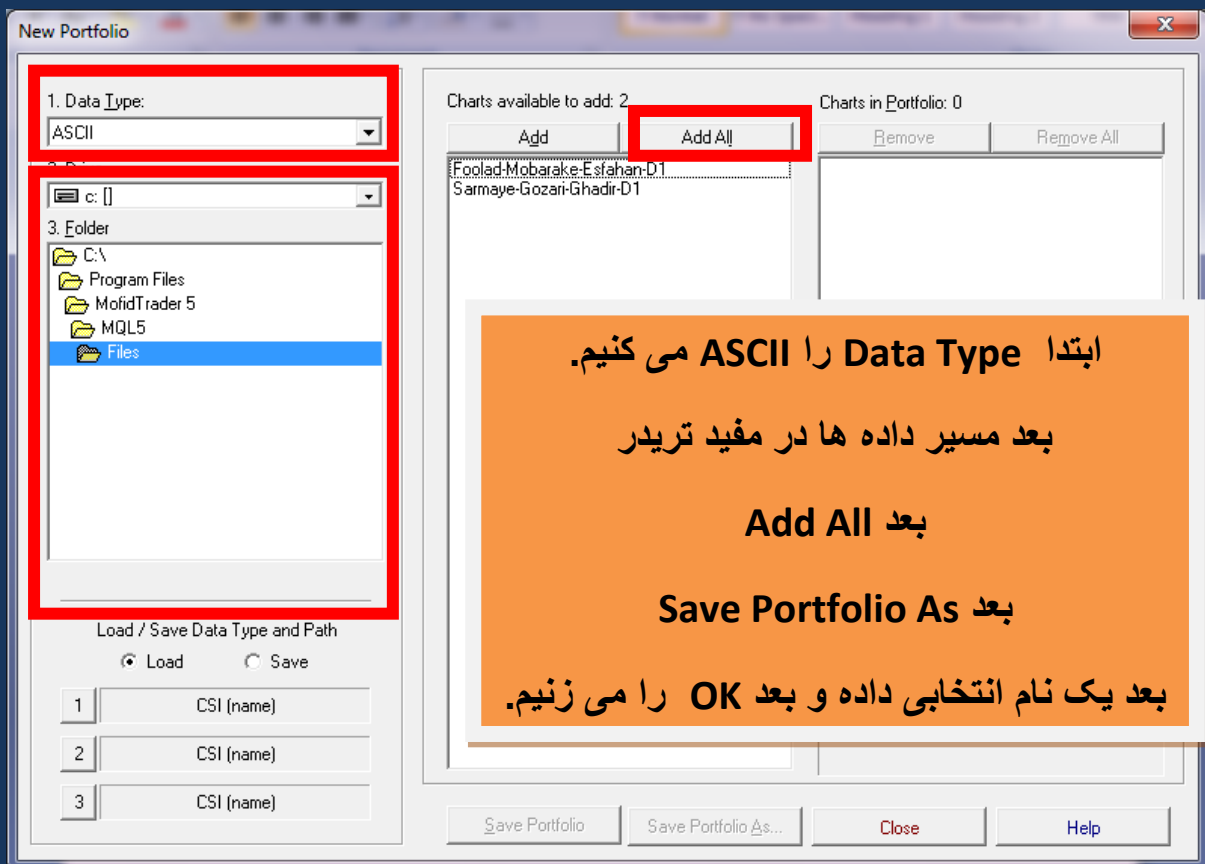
New Portfolio

1. Data Type:
ASCII
2. D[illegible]
c: []
3. Folder
C:\
Program Files
MofidTrader 5
MQL5
Files

Load / Save Data Type and Path
Load
Save
1 CSI (name)
2 CSI (name)
3 CSI (name)

Charts available to add: 2
Add
Add All
Foolad-Mobarake-Esfahan-D1
Sarmaye-Gozari-Ghadir-D1

Charts in Portfolio: 0
Remove
Remove All

ابتدا Data Type را ASCII می کنیم.
بعد مسیر داده ها در مفید تریدر
بعد Add All
بعد Save Portfolio As
بعد یک نام انتخابی داده و بعد OK را می زنیم.

Save Portfolio
Save Portfolio As...
Close
Help